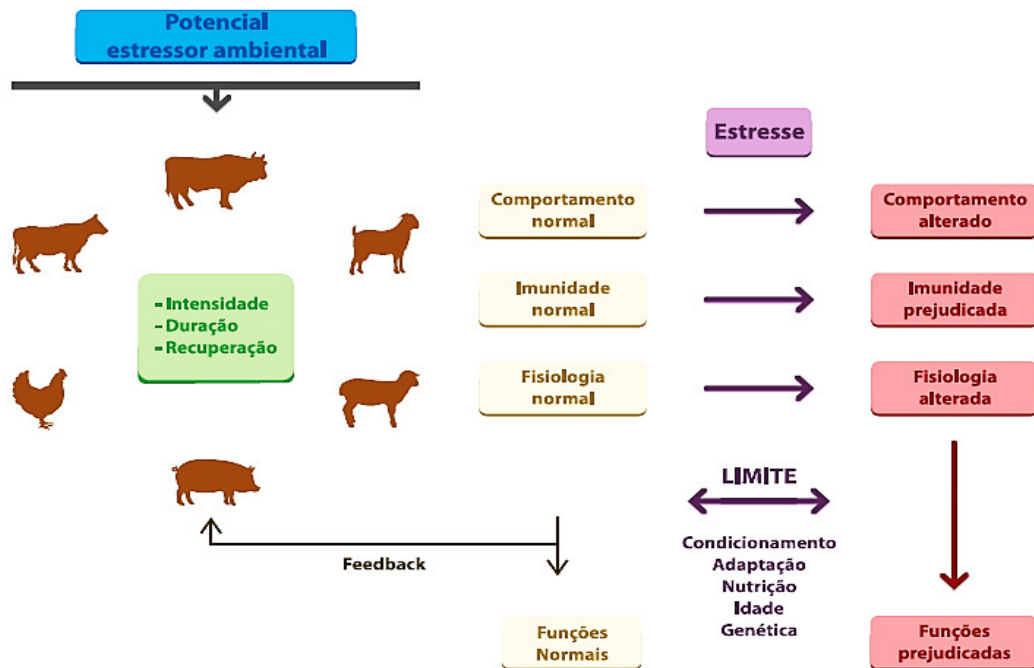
Potencial estressor ambiental

Estresse

- Intensidade
- Duração
- Recuperação

Comportamento normal

Comportamento alterado

Imunidade normal

Imunidade prejudicada

Fisiologia normal

Fisiologia alterada

LIMITE

Feedback

Condicionamento
Adaptação
Nutrição
Idade
Genética

Funções Normais

Funções prejudicadas